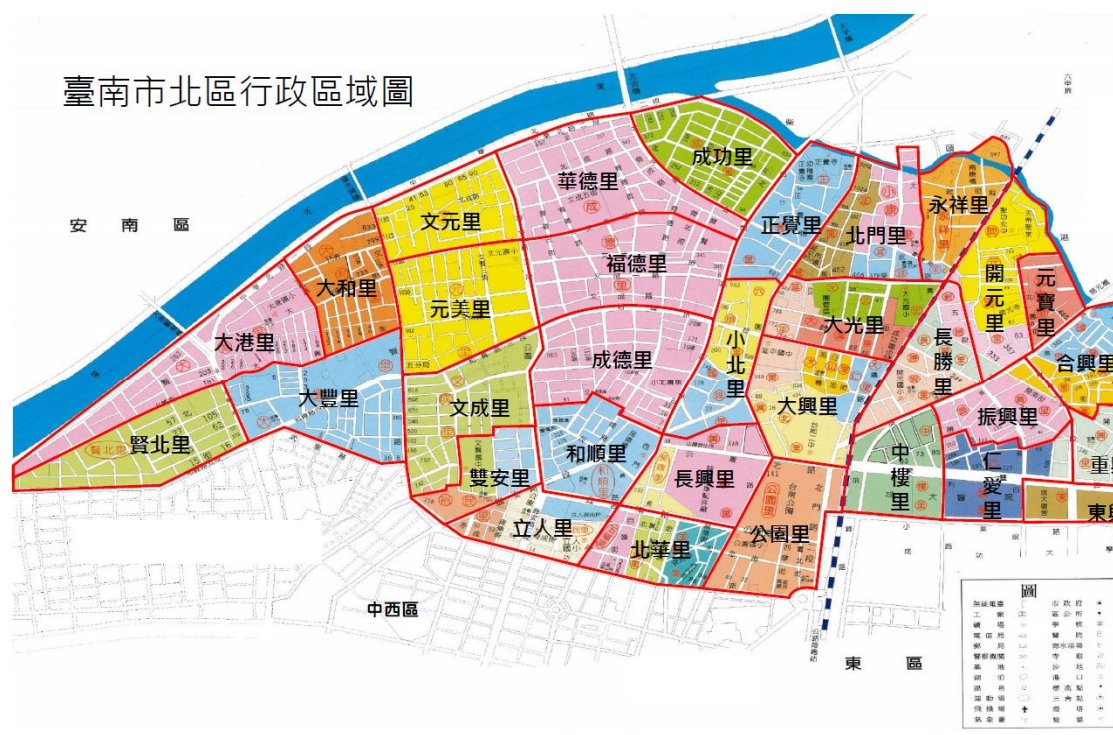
臺南市北區行政區域圖

安 南 區

成功里
華德里
文元里
永祥里
正覺里
北門里
大和里
福德里
開元里
元寶里
元美里
大港里
大光里
小北里
長勝里
成德里
合興里
大豐里
大興里
文成里
振興里
賢北里
和順里
中樓里
仁愛里
雙安里
長興里
重
立人里
公園里
東
北華里

中西區
東 區

圖